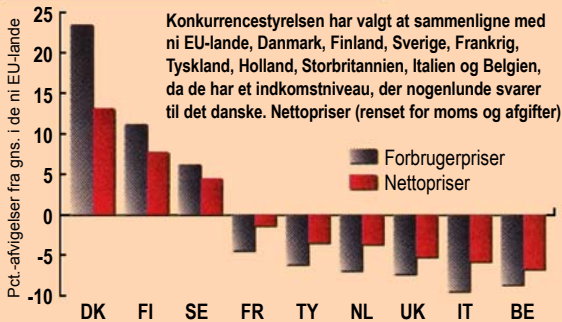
Konkurrencestyrelsen har valgt at sammenligne med ni EU-lande, Danmark, Finland, Sverige, Frankrig, Tyskland, Holland, Storbritannien, Italien og Belgien, da de har et indkomstniveau, der nogenlunde svarer til det danske. Nettopriser (renset for moms og afgifter)

Forbrugerpriser
Nettopriser

Pct.-afvigelser fra gns. i de ni EU-lande

25
20
15
10
5
0
-5
-10

DK FI SE FR TY NL UK IT BE